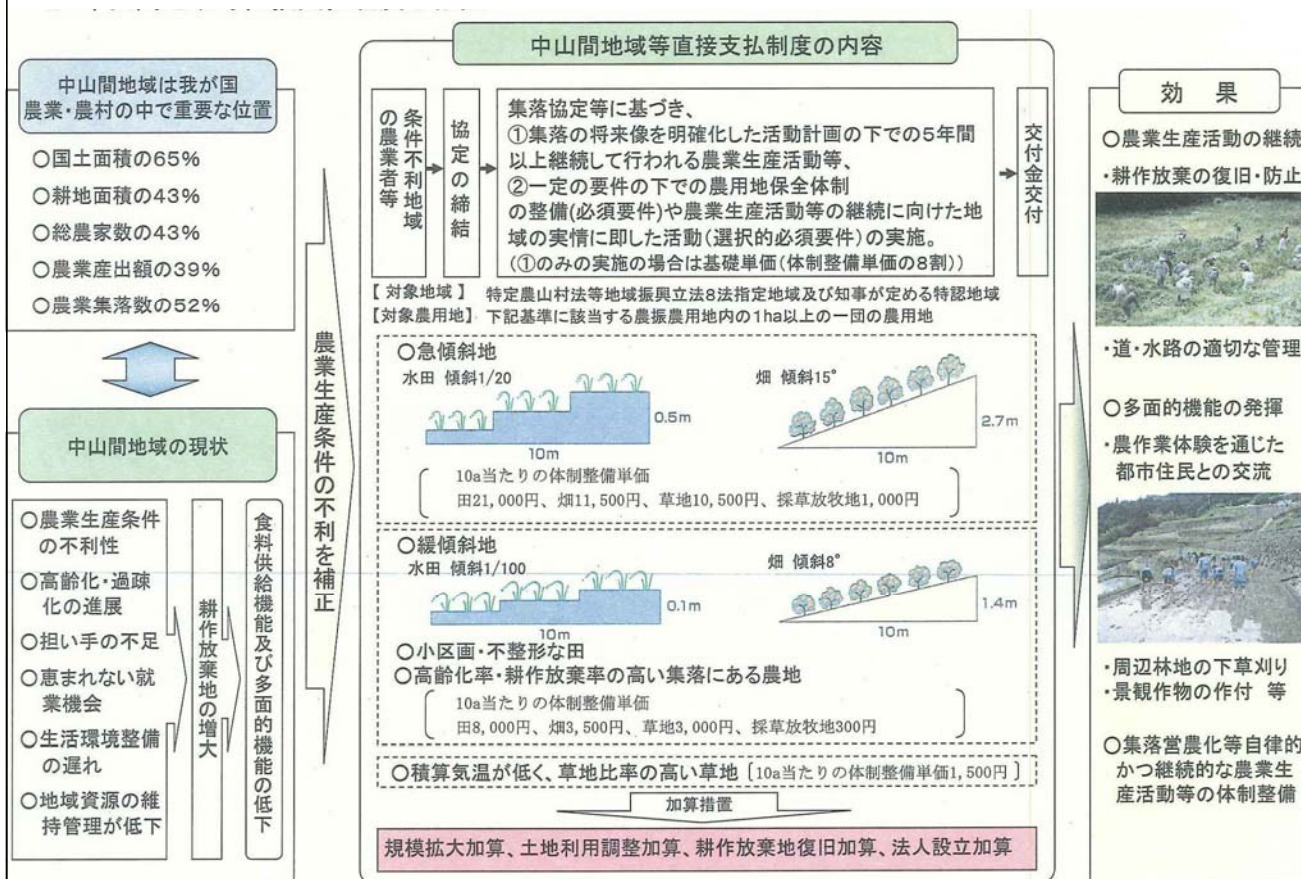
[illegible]

中山間地域は我が国農業・農村の中で重要な位置

○国土面積の65%
○耕地面積の43%
○総農家数の43%
○農業産出額の39%
○農業集落数の52%

中山間地域の現状

○農業生産条件の不利性
○高齢化・過疎化の進展
○担い手の不足
○恵まれない就業機会
○生活環境整備の遅れ
○地域資源の維持管理が低下

耕作放棄地の増大

食料供給機能及び多面的機能の低下

農業生産条件の不利を補正

中山間地域等直接支払制度の内容

条件不利地域の農業者等

協定の締結

集落協定等に基づき、
①集落の将来像を明確化した活動計画の下での5年間以上継続して行われる農業生産活動等、
②一定の要件の下での農用地保全体制の整備(必須要件)や農業生産活動等の継続に向けた地域の実情に即した活動(選択的必須要件)の実施。
(①のみの実施の場合は基礎単価(体制整備単価の8割))

交付金交付

【対象地域】 特定農山村法等地域振興立法8法指定地域及び知事が定める特認地域
【対象農用地】 下記基準に該当する農振農用地内の1ha以上の一団の農用地

○急傾斜地
水田 傾斜1/20
0.5m
10m
畑 傾斜15°
2.7m
10m
10a当たりの体制整備単価
田21,000円、畑11,500円、草地10,500円、採草放牧地1,000円

○緩傾斜地
水田 傾斜1/100
0.1m
10m
畑 傾斜8°
1.4m
10m
○小区画・不整形な田
○高齢化率・耕作放棄率の高い集落にある農地
10a当たりの体制整備単価
田8,000円、畑3,500円、草地3,000円、採草放牧地300円

○積算気温が低く、草地比率の高い草地〔10a当たりの体制整備単価1,500円〕

加算措置

規模拡大加算、土地利用調整加算、耕作放棄地復旧加算、法人設立加算

効果

○農業生産活動の継続
・耕作放棄の復旧・防止
・道・水路の適切な管理
○多面的機能の発揮
・農作業体験を通じた都市住民との交流
・周辺林地の下草刈り
・景観作物の作付 等
○集落営農化等自律的かつ継続的な農業生産活動等の体制整備